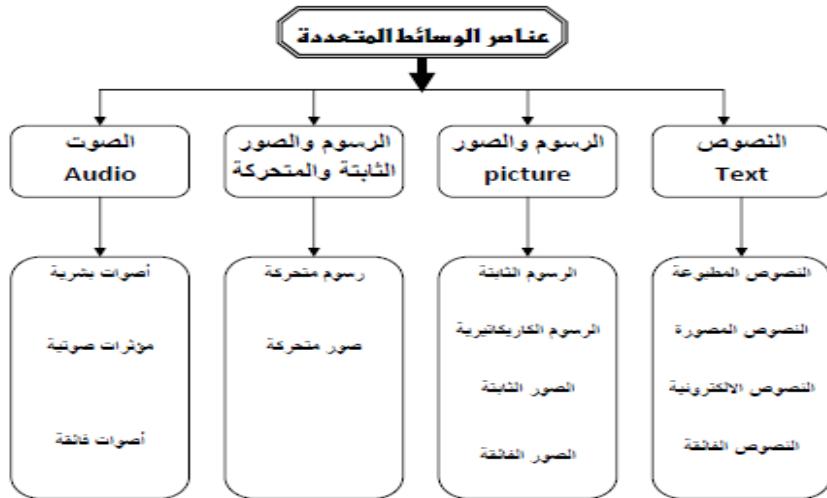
عناصر الوسائط المتعددة

النصوص
Text

النصوص المطبوعة
النصوص المصورة
النصوص الالكترونية
النصوص الفائقة

الرسوم والصور
picture

الرسوم الثابتة
الرسوم الكاريكاتيرية
الصور الثابتة
الصور الفائقة

الرسوم والصور الثابتة والمتحركة

رسوم متحركة
صور متحركة

الصوت
Audio

أصوات بشرية
مؤثرات صوتية
أصوات فائقة